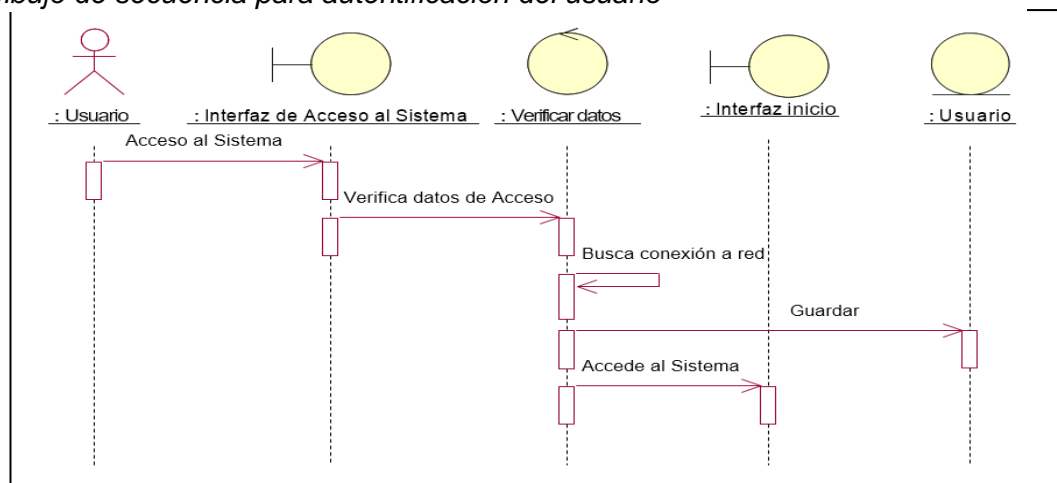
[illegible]ibujo de secuencia para autentificación del usuario

: Usuario

: Interfaz de Acceso al Sistema

: Verificar datos

: Interfaz inicio

: Usuario

Acceso al Sistema

Verifica datos de Acceso

Busca conexión a red

Guardar

Accede al Sistema